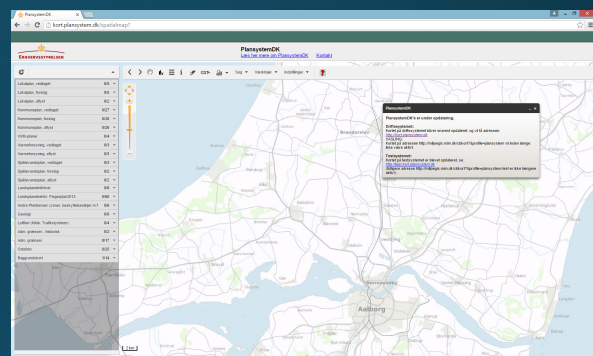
PlansystemDK

kort.plansystem.dk/spatialmap?

ERHVERVSSTYRELSEN

PlansystemDK
Læs her mere om PlansystemDK Kontakt

Søg Værktøjer Indstillinger

Lokalplan, vedtaget 0/0
Lokalplan, forslag 0/0
Lokalplan, aflyst 0/2
Kommuneplan, vedtaget 0/27
Kommuneplan, forslag 0/26
Kommuneplan, aflyst 0/26
VVM-planer 0/4
Varmeforsyning, vedtaget 0/3
Varmeforsyning, aflyst 0/3
Spildevandsplan, vedtaget 0/3
Spildevandsplan, forslag 0/2
Spildevandsplan, aflyst 0/2
Landsplandirektiver 0/6
Landsplandirektiv: Fingerplan2013 0/60
Andre Planlinier (zoner, beskyttelseslinjer m.fl.) 0/6
Zonekgt 0/6
Luftfart (Støjz. Trafikregionen) 0/4
Adm. grænser 0/17
Adm. grænser - Historisk 0/2
Ortofoto 0/25
Baggrundskort 0/14

PlansystemDK
PlansystemDK er under opdatering.

Driftsopdatering:
Kortet på driftssystemet bliver løbende opdateret, og vil få adressen:
http://kort.plansystem.dk
Indtil da:
Kortet på adressen http://miljoegis.mim.dk/cbkort?profile=plansystem vil ikke længere blive vedligeholdt.

Testsystemet:
Kortet på testsystemet er blevet opdateret, og:
http://kort.test.plansystem.dk
Adressen adressen http://miljoegis.mim.dk/cbkort?profile=plansystem-test er ikke længere aktiv.

Aalborg

1 km